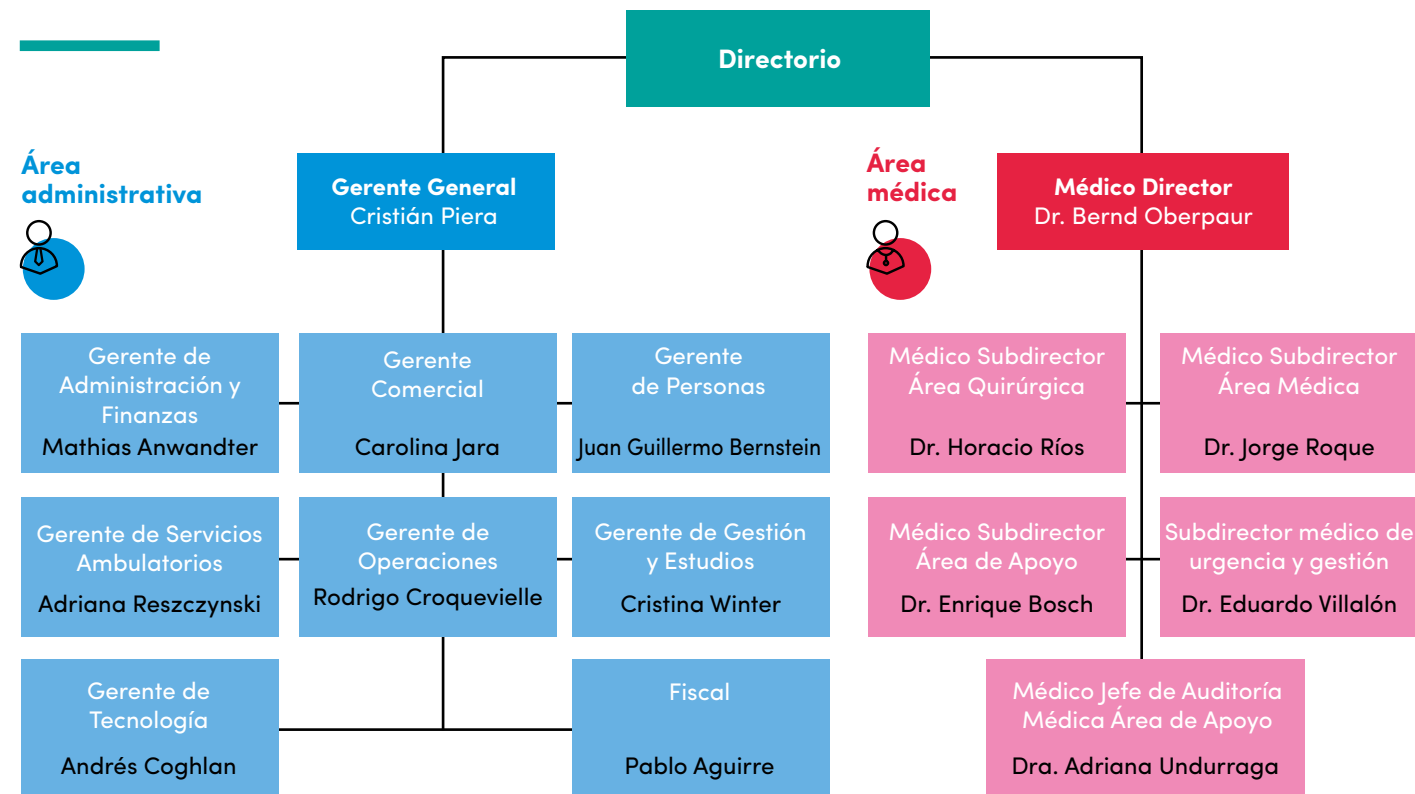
Directorio

Área administrativa

Gerente General
Cristián Piera

Área médica

Médico Director
Dr. Bernd Oberpaur

Gerente de Administración y Finanzas
Mathias Anwandter

Gerente Comercial
Carolina Jara

Gerente de Personas
Juan Guillermo Bernstein

Médico Subdirector Área Quirúrgica
Dr. Horacio Ríos

Médico Subdirector Área Médica
Dr. Jorge Roque

Gerente de Servicios Ambulatorios
Adriana Reszczynski

Gerente de Operaciones
Rodrigo Croquevielle

Gerente de Gestión y Estudios
Cristina Winter

Médico Subdirector Área de Apoyo
Dr. Enrique Bosch

Subdirector médico de urgencia y gestión
Dr. Eduardo Villalón

Gerente de Tecnología
Andrés Coghlan

Fiscal
Pablo Aguirre

Médico Jefe de Auditoría Médica Área de Apoyo
Dra. Adriana Undurraga